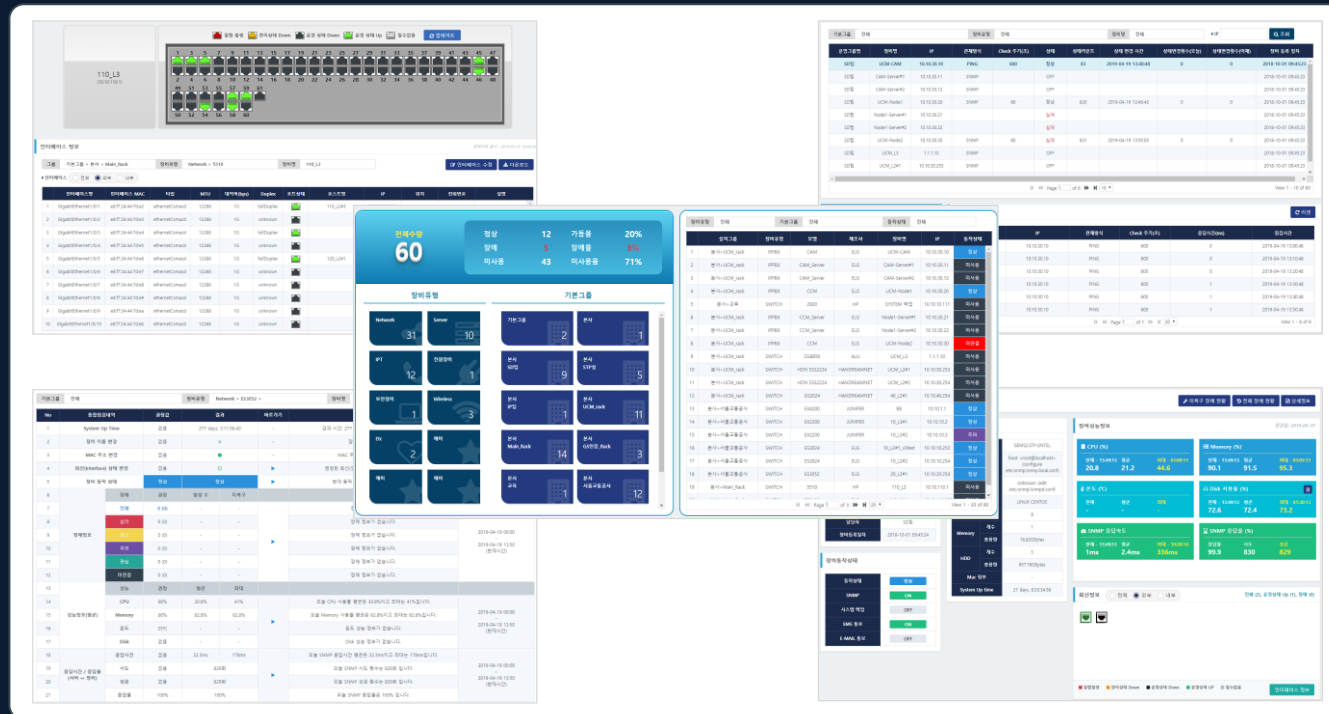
110_L3

인터페이스 정보

그룹 | 기본그룹 > 본사 > Main_Rack | 장비유형 | Network > 5510 | 장비명 | 110_L3

인터페이스 수정 | 다운로드

| No | 인터페이스명 | 인터페이스 MAC | 타입 | MTU | 대역폭(bps) | Duplex | 포트상태 | 호스트명 | IP | 위치 | 연결장비 | 설명 |
|---|---|---|---|---|---|---|---|---|---|---|---|---|
| 1 | GigabitEthernet1/0/1 | | ethernetCsmacd | 1500 | 1G | fullDuplex | | 110_L3 | | | | |
| 2 | GigabitEthernet1/0/2 | | ethernetCsmacd | 1500 | 1G | fullDuplex | | | | | | |
| 3 | GigabitEthernet1/0/3 | | ethernetCsmacd | 1500 | 1G | fullDuplex | | | | | | |
| 4 | GigabitEthernet1/0/4 | | ethernetCsmacd | 1500 | 1G | fullDuplex | | | | | | |
| 5 | GigabitEthernet1/0/5 | | ethernetCsmacd | 1500 | 1G | fullDuplex | | | | | | |
| 6 | GigabitEthernet1/0/6 | | ethernetCsmacd | 1500 | 1G | unknown | | | | | | |
| 7 | GigabitEthernet1/0/7 | | ethernetCsmacd | 1500 | 1G | unknown | | | | | | |
| 8 | GigabitEthernet1/0/8 | | ethernetCsmacd | 1500 | 1G | unknown | | | | | | |
| 9 | GigabitEthernet1/0/9 | | ethernetCsmacd | 1500 | 1G | unknown | | | | | | |
| 10 | GigabitEthernet1/0/10 | | ethernetCsmacd | 1500 | 1G | unknown | | | | | | |

전체수량
60

| 정상 | 12 | 가동률 | 20% |
|---|---|---|---|
| 장애 | 5 | 장애율 | 8% |
| 미사용 | 43 | 미사용률 | 71% |

장비유형
Network 31
Server 10
IPT 12
전원장비 1
보안장비 1
Wireless 3
DX 2
패치 1
패치 1

기본그룹
기본그룹 2
본사 1
본사 요리업 9
본사 STP업 5
본사 IPT업 1
본사 UCM_rack 11
본사 Main_Rack 14
본사 GX전용_Rack 3
본사 교육 1
본사 서울교통공사 12

| No | 장비그룹 | 장비유형 | 모델 | 제조사 | 장비명 | IP | 동작상태 |
|---|---|---|---|---|---|---|---|
| 1 | 본사>UCM_rack | IPPBX | CAM | ELG | UCM-CAM | 10.10.30.10 | 정상 |
| 2 | 본사>UCM_rack | IPPBX | CAM_Server | ELG | CAM-Server#1 | 10.10.30.11 | 미사용 |
| 3 | 본사>UCM_rack | IPPBX | CAM_Server | ELG | CAM-Server#2 | 10.10.30.12 | 미사용 |
| 4 | 본사>UCM_rack | IPPBX | CCM | ELG | UCM-Node1 | 10.10.30.20 | 정상 |
| 5 | 본사>교육 | SWITCH | 2900 | HP | SYSTEM 백업 | 10.10.30.100 | 미사용 |
| 6 | 본사>UCM_rack | IPPBX | CCM_Server | ELG | Node1-Server#1 | 10.10.30.21 | 미사용 |
| 7 | 본사>UCM_rack | IPPBX | CCM_Server | ELG | Node1-Server#2 | 10.10.30.22 | 미사용 |
| 8 | 본사>UCM_rack | IPPBX | CCM | ELG | UCM-Node2 | 10.10.30.30 | 미연결 |
| 9 | 본사>UCM_rack | SWITCH | ES8858 | ALU | UCM_L3 | 1.1.1.10 | 미사용 |
| 10 | 본사>UCM_rack | SWITCH | HDN 3332224 | HANDREAMNET | UCM_L2#1 | 10.10.30.253 | 미사용 |
| 11 | 본사>UCM_rack | SWITCH | HDN 3332224 | HANDREAMNET | UCM_L2#1 | 10.10.30.254 | 미사용 |
| 12 | 본사>UCM_rack | SWITCH | 3332224 | HANDREAMNET | 4F_L2#1 | 10.10.30.252 | 미사용 |
| 13 | 본사>서울교통공사 | SWITCH | EX4200 | JUNIPER | 88 | 10.10.1.1 | 정상 |
| 14 | 본사>서울교통공사 | SWITCH | EX2200 | JUNIPER | 10_L2#1 | 10.10.10.2 | 정상 |
| 15 | 본사>서울교통공사 | SWITCH | EX2200 | JUNIPER | 10_L2#2 | 10.10.10.3 | 주의 |
| 16 | 본사>서울교통공사 | SWITCH | ES2024 | ELG | 10_L2#1_sited | 10.10.50.253 | 정상 |
| 17 | 본사>서울교통공사 | SWITCH | ES2024 | ELG | 10_L2#2 | 10.10.50.254 | 정상 |
| 18 | 본사>서울교통공사 | SWITCH | ES2052 | ELG | 10_L2#3 | 10.10.50.252 | 정상 |
| 19 | 본사>Main_Rack | SWITCH | 5510 | HP | 110_L3 | 10.10.110.1 | 미사용 |

View 1 - 20 of 60

기본그룹 전체 | 장비유형 | 장비명 | IP | 조회

| 운영그룹명 | 장비명 | IP | 관제방식 | Check 주기(초) | 상태 | 상태변경횟수 | 상태 변경 시간 | 상태변경연속수(오경) | 상태변경연속수(하제) | 장비 등록 일자 |
|---|---|---|---|---|---|---|---|---|---|---|
| 요리업 | UCM-CAM | 10.10.30.10 | PING | 600 | 정상 | 83 | 2019-04-19 13:40:44 | 0 | 0 | 2018-10-01 09:45:23 |
| 요리업 | CAM-Server#1 | 10.10.30.11 | SNMP | | OFF | | | | | 2018-10-01 09:45:23 |
| 요리업 | CAM-Server#2 | 10.10.30.12 | SNMP | | OFF | | | | | 2018-10-01 09:45:23 |
| 요리업 | UCM-Node1 | 10.10.30.20 | SNMP | 60 | 정상 | 800 | 2019-04-18 12:40:43 | 0 | 0 | 2018-10-01 09:45:23 |
| 요리업 | Node1-Server#1 | 10.10.30.21 | SNMP | | 실패 | | | | | 2018-10-01 09:45:23 |
| 요리업 | Node1-Server#2 | 10.10.30.22 | SNMP | | 실패 | | | | | 2018-10-01 09:45:23 |
| 요리업 | UCM-Node2 | 10.10.30.30 | SNMP | 60 | 정상 | 831 | 2019-04-18 10:50:00 | 0 | 0 | 2018-10-01 09:45:23 |
| 요리업 | UCM_L3 | 1.1.1.10 | SNMP | | 실패 | | | | | 2018-10-01 09:45:23 |
| 요리업 | UCM_L2#1 | 10.10.30.253 | SNMP | | OFF | | | | | 2018-10-01 09:45:23 |

View 1 - 10 of 60

| No | 점검항목 | 결과값 | 결과 | 바로가기 |
|---|---|---|---|---|
| 1 | System Up Time | 정상 | 27 days, 3:11:06.40 | |
| 2 | 장비 자원 변경 | 정상 | | |
| 3 | MAC 주소 변경 | 정상 | | |
| 4 | 회선(Interface) 상태 변경 | 정상 | | |
| 5 | 장비 동작 상태 | 정상 | 정상 | |
| 15 | 성능항목(평균) CPU | 정상 | 80% | 30.8% |
| 16 | Memory | 80% | 82.8% | 82.8% |
| 20 | 응답시간 / 응답률 | 정상 | 323ms | |
| 22 | 응답률 | 100% | 100% | |

장애성능정보
CPU (%) 20.8 21.2 44.6
Memory (%) 90.1 91.5 95.3
온도 (℃) - - -
Disk 사용률 (%) 72.6 72.4 73.2
SNMP 응답속도 1ms 2.4ms 336ms
SNMP 응답률 99.9 830 829

장비동작상태
동작상태 정상
SNMP ON
시스템 백업 OFF
SMS 통보 ON
E-MAIL 통보 OFF

회선정보 전체 장비 내부
인터페이스 정보